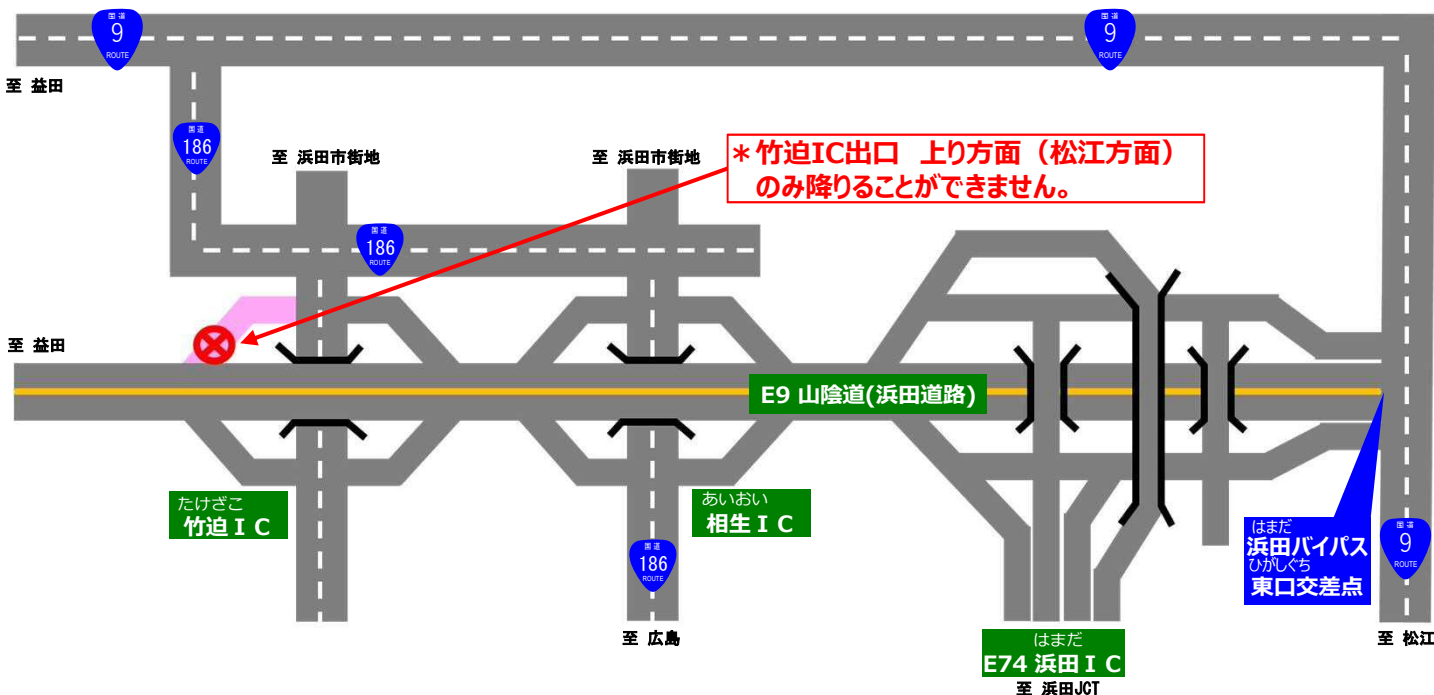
国道 9 ROUTE

国道 9 ROUTE

至 益田

国道 186 ROUTE

至 浜田市街地

至 浜田市街地

＊竹迫IC出口 上り方面（松江方面）のみ降りることができません。

国道 186 ROUTE

至 益田

E9 山陰道(浜田道路)

たけざこ
竹迫ＩＣ

あいおい
相生ＩＣ

国道 186 ROUTE

至 広島

はまだ
浜田バイパス
ひがしぐち
東口交差点

国道 9 ROUTE

はまだ
E74 浜田ＩＣ

至 浜田JCT

至 松江